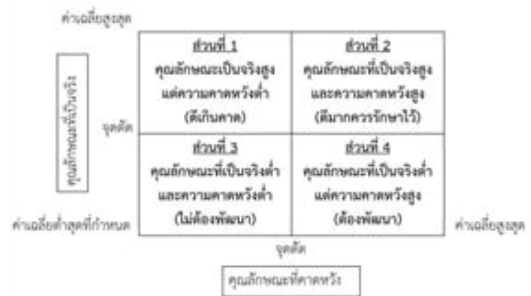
ค่าเฉลี่ยสูงสุด

คุณลักษณะที่เป็นจริง

จุดตัด

| ส่วนที่ 1 คุณลักษณะเป็นจริงสูง แต่ความคาดหวังต่ำ (ดีเกินคาด) | ส่วนที่ 2 คุณลักษณะที่เป็นจริงสูง และความคาดหวังสูง (ดีมากควรรักษาไว้) |
|---|---|
| ส่วนที่ 3 คุณลักษณะที่เป็นจริงต่ำ และความคาดหวังต่ำ (ไม่ต้องพัฒนา) | ส่วนที่ 4 คุณลักษณะที่เป็นจริงต่ำ แต่ความคาดหวังสูง (ต้องพัฒนา) |

ค่าเฉลี่ยต่ำสุดที่กำหนด

ค่าเฉลี่ยสูงสุด

จุดตัด

คุณลักษณะที่คาดหวัง